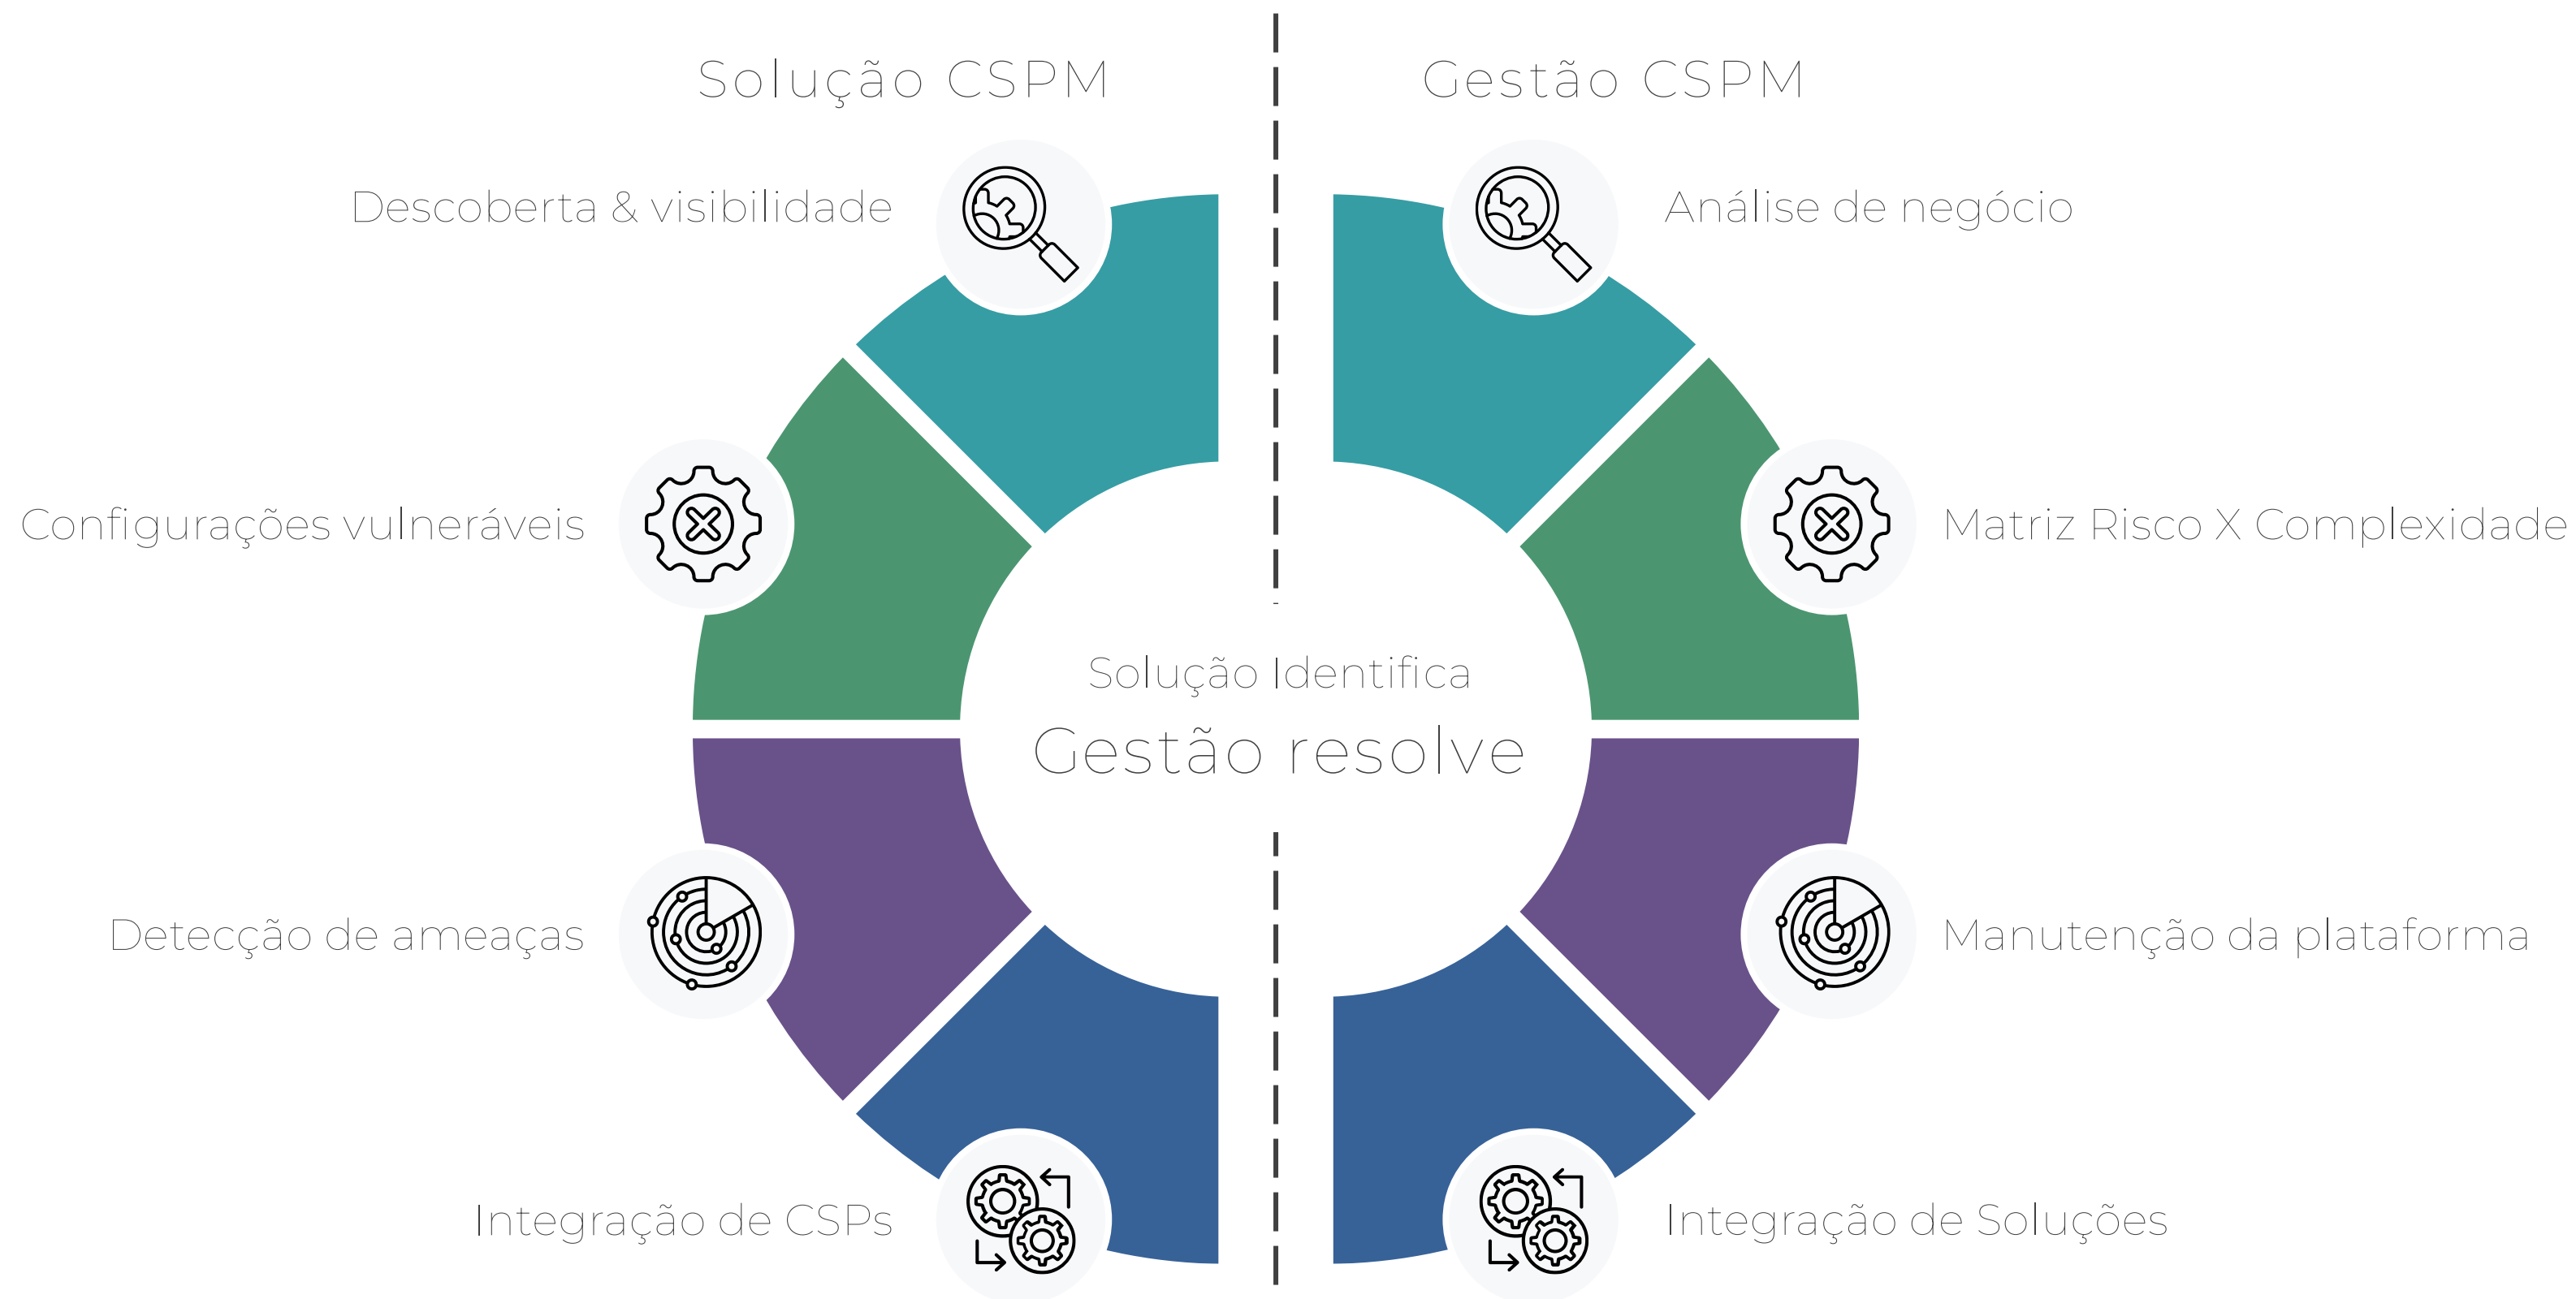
Solução CSPM

Gestão CSPM

Descoberta & visibilidade

Análise de negócio

Configurações vulneráveis

Matriz Risco X Complexidade

Solução Identifica

Gestão resolve

Detecção de ameaças

Manutenção da plataforma

Integração de CSPs

Integração de Soluções